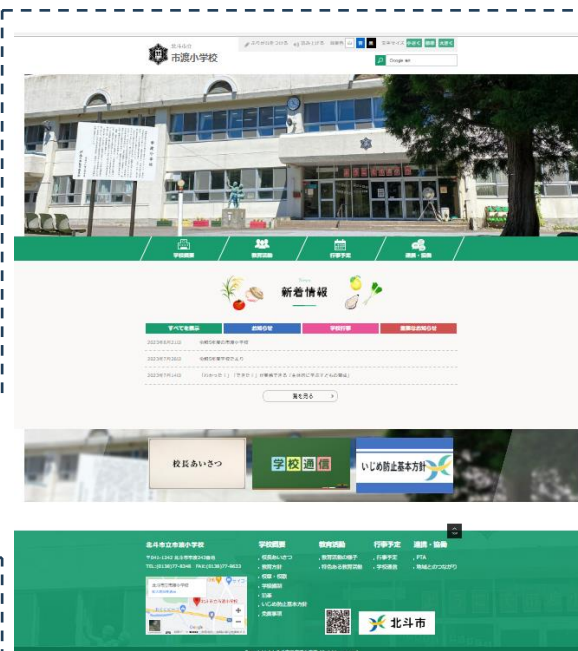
北斗市立
市渡小学校

ふりがなをつける　読み上げる　背景色　青　黒　文字サイズ　小さく　標準　大きく

Google 提供

学校概要　教育活動　行事予定　連携・協働

新着情報

すべてを表示　お知らせ　学校行事　重要なお知らせ

2023年8月21日　令和5年度の市渡小学校
2023年7月28日　令和5年度学校だより
2023年7月14日　「ひかりの」「でさせ」が新着で決定【お知らせ】

一覧を見る

校長あいさつ　学校通信　いじめ防止基本方針

北斗市立市渡小学校
〒041-1242 北斗市市渡343番地
TEL:(0138)77-8348　FAX:(0138)77-8633

学校概要
校長あいさつ
教育方針
沿革・校歌
学校経営
日課
いじめ防止基本方針
児童数

教育活動
教育活動の様子
特色ある教育活動

行事予定
行事予定
学校通信

連携・協働
PTA
地域とのつながり

北斗市